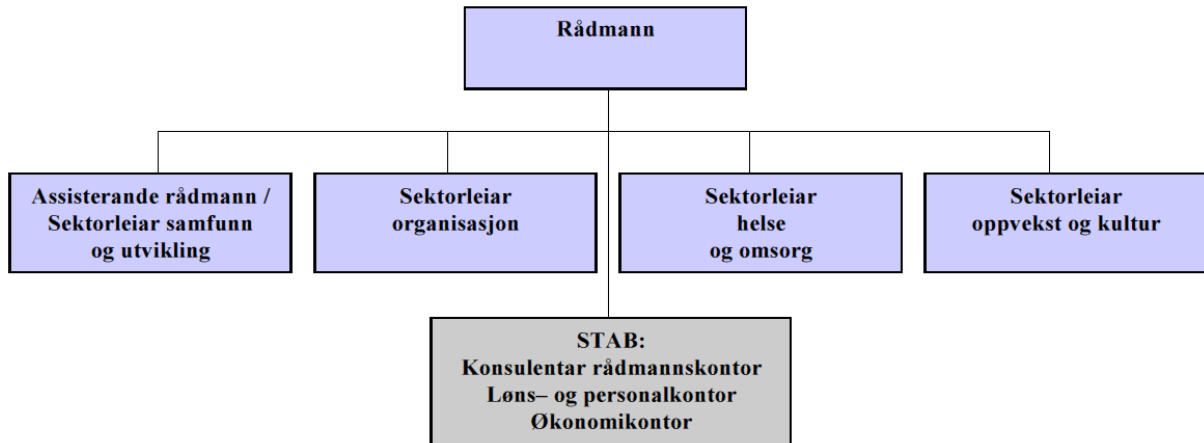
Rådmann

Assisterande rådmann / Sektorleiar samfunn og utvikling

Sektorleiar organisasjon

Sektorleiar helse og omsorg

Sektorleiar oppvekst og kultur

STAB:
Konsulentar rådmannskontor
Løns– og personalkontor
Økonomikontor